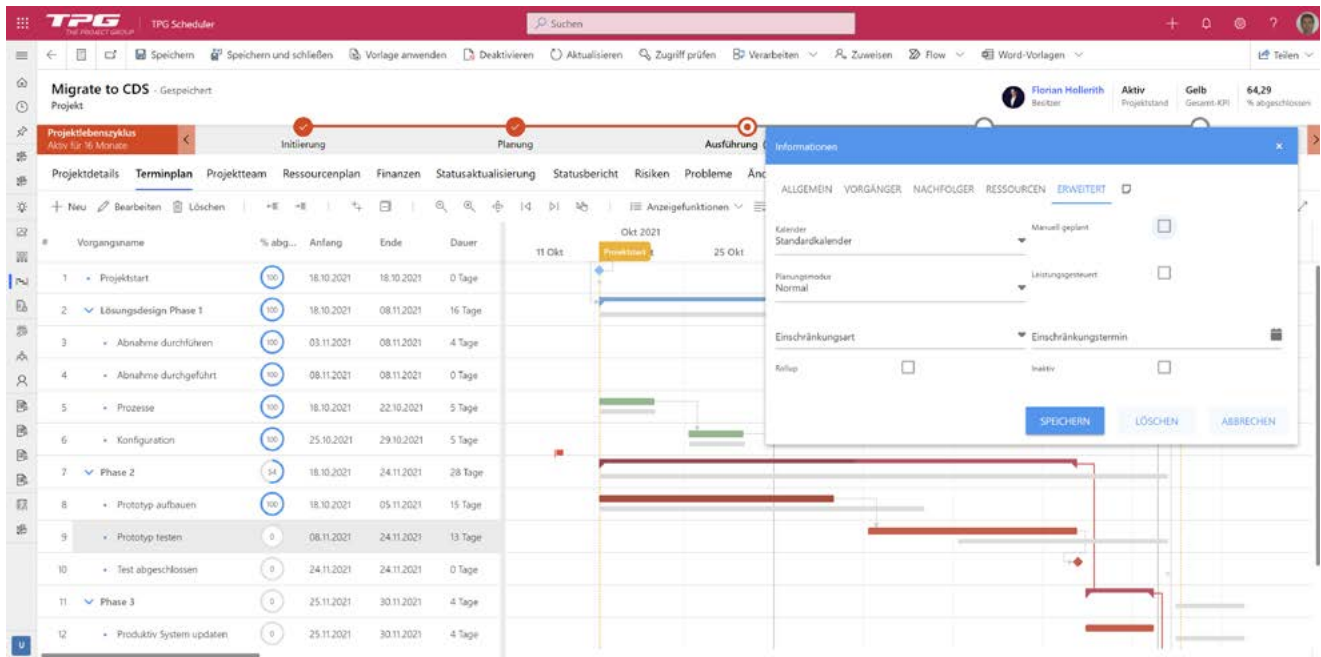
TPG THE PROJECT GROUP TPG Scheduler

Suchen

Speichern Speichern und schließen Vorlage anwenden Deaktivieren Aktualisieren Zugriff prüfen Verarbeiten Zuweisen Flow Word-Vorlagen Teilen

Migrate to CDS - Gespeichert
Projekt

Florian Hollerith Besitzer | Aktiv Projektstand | Gelb Gesamt-KPI | 64,29 % abgeschlossen

Projektlebenszyklus
Aktiv für 16 Monate

Initiierung Planung Ausführung

Projektdetails Terminplan Projektteam Ressourcenplan Finanzen Statusaktualisierung Statusbericht Risiken Probleme Än

+ Neu Bearbeiten Löschen Anzeigefunktionen

| # | Vorgangsname | % abg... | Anfang | Ende | Dauer |
|---|---|---|---|---|---|
| 1 | Projektstart | 100 | 18.10.2021 | 18.10.2021 | 0 Tage |
| 2 | Lösungsdesign Phase 1 | 100 | 18.10.2021 | 08.11.2021 | 16 Tage |
| 3 | Abnahme durchführen | 100 | 03.11.2021 | 08.11.2021 | 4 Tage |
| 4 | Abnahme durchgeführt | 100 | 08.11.2021 | 08.11.2021 | 0 Tage |
| 5 | Prozesse | 100 | 18.10.2021 | 22.10.2021 | 5 Tage |
| 6 | Konfiguration | 100 | 25.10.2021 | 29.10.2021 | 5 Tage |
| 7 | Phase 2 | 54 | 18.10.2021 | 24.11.2021 | 28 Tage |
| 8 | Prototyp aufbauen | 100 | 18.10.2021 | 05.11.2021 | 15 Tage |
| 9 | Prototyp testen | 0 | 08.11.2021 | 24.11.2021 | 13 Tage |
| 10 | Test abgeschlossen | 0 | 24.11.2021 | 24.11.2021 | 0 Tage |
| 11 | Phase 3 | 0 | 25.11.2021 | 30.11.2021 | 4 Tage |
| 12 | Produktiv System updaten | 0 | 25.11.2021 | 30.11.2021 | 4 Tage |

Okt 2021
11 Okt 25 Okt
Projektstart

Informationen

ALLGEMEIN VORGÄNGER NACHFOLGER RESSOURCEN ERWEITERT

Kalender
Standardkalender

Manuell geplant

Planungsmodus
Normal

Leistungsgesteuert

Einschränkungsart

Einschränkungstermin

Rollup

Inaktiv

SPEICHERN LÖSCHEN ABBRECHEN